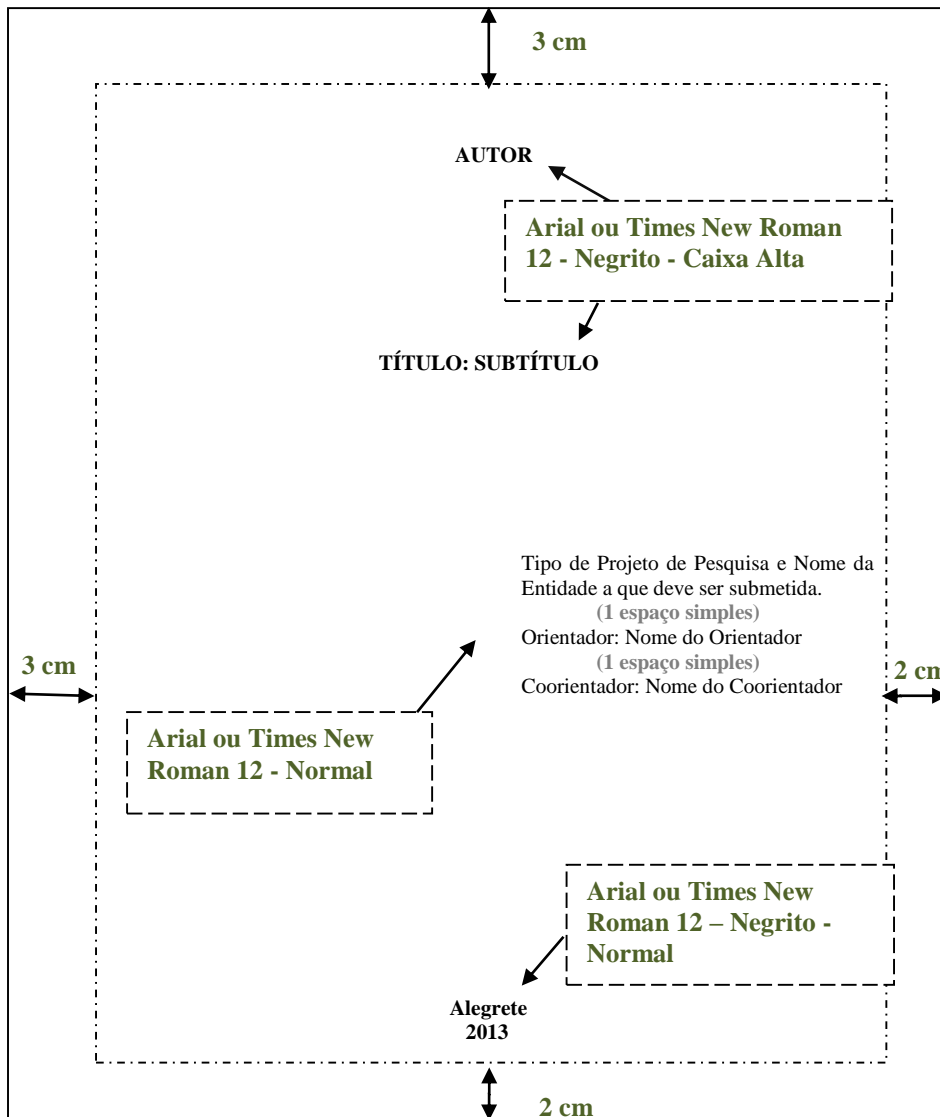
3 cm

AUTOR

Arial ou Times New Roman 12 - Negrito - Caixa Alta

TÍTULO: SUBTÍTULO

Tipo de Projeto de Pesquisa e Nome da Entidade a que deve ser submetida.
(1 espaço simples)
Orientador: Nome do Orientador
(1 espaço simples)
Coorientador: Nome do Coorientador

3 cm

2 cm

Arial ou Times New Roman 12 - Normal

Arial ou Times New Roman 12 – Negrito - Normal

Alegrete
2013

2 cm